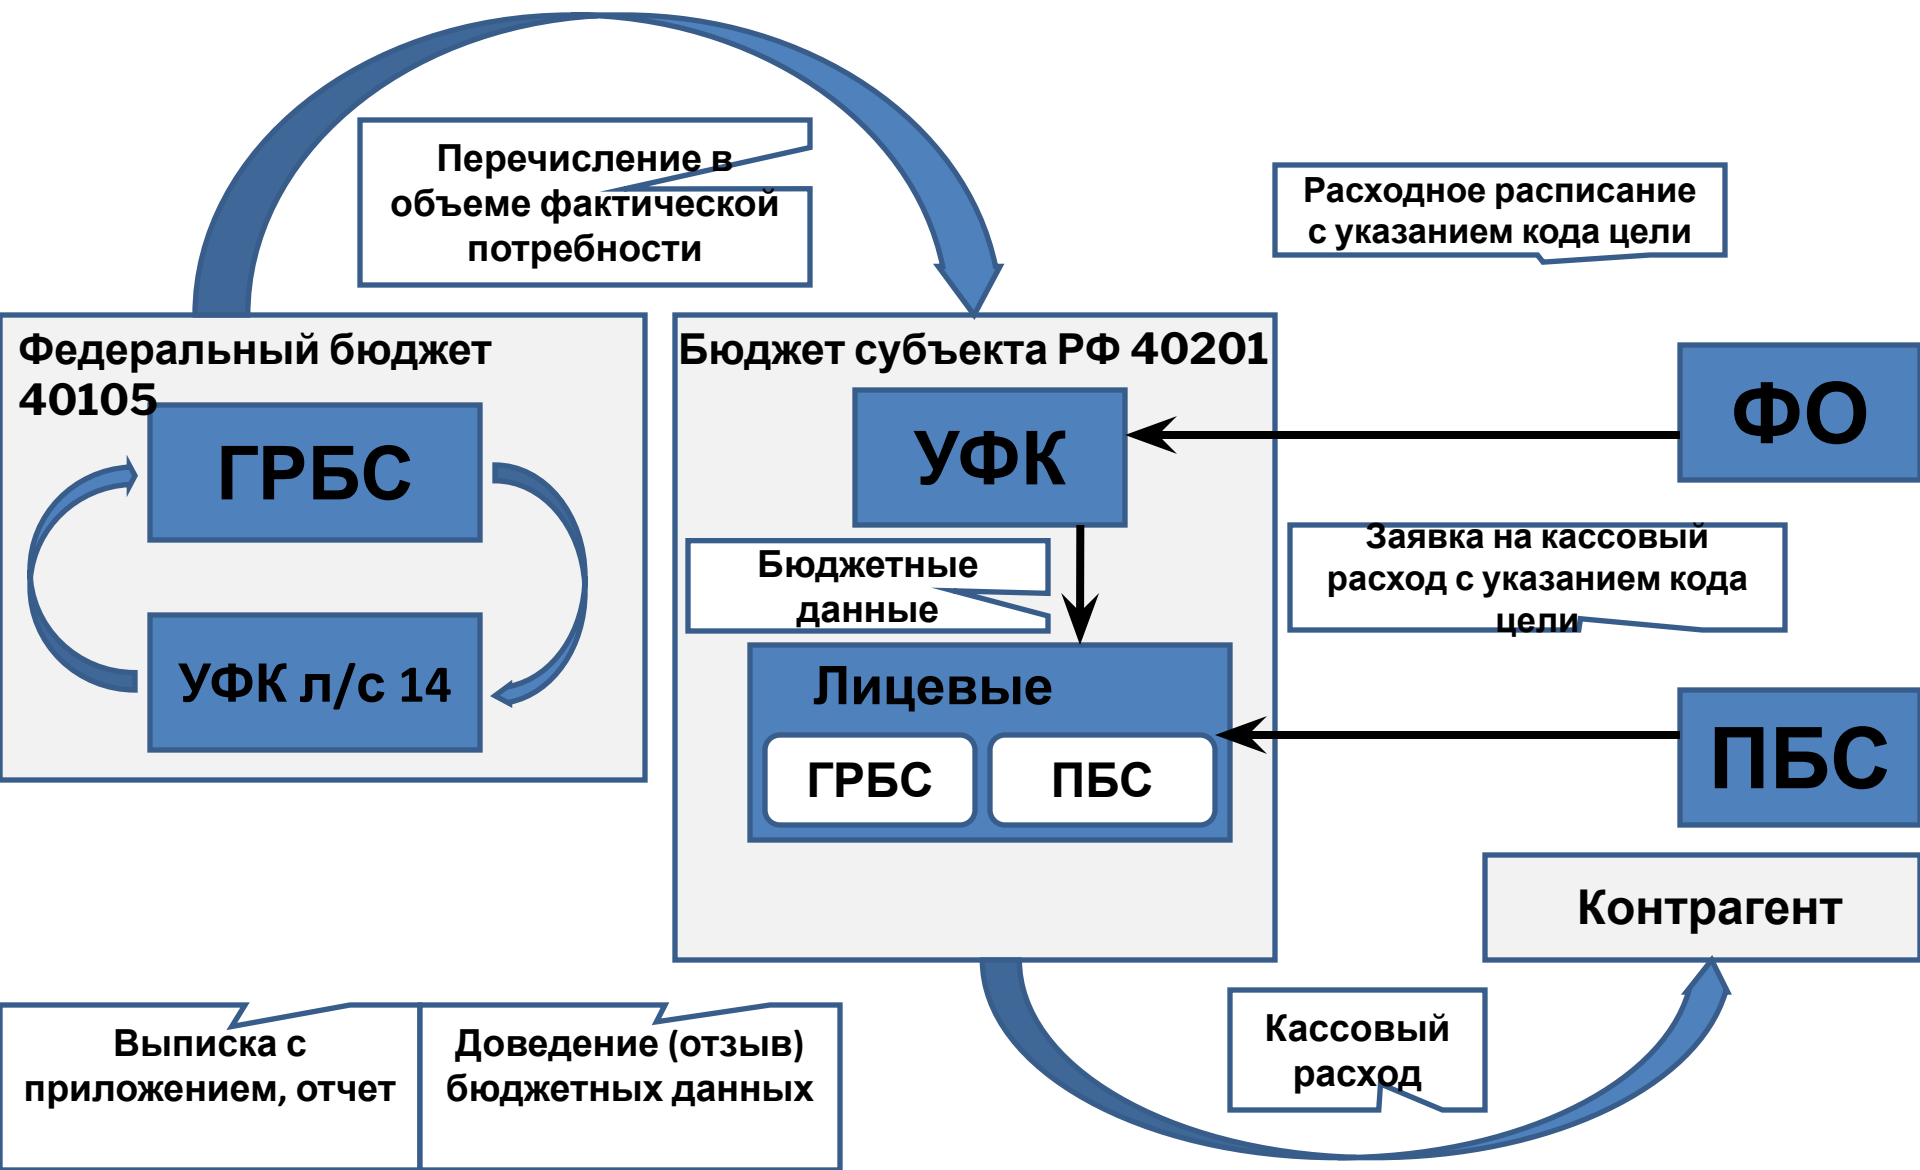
Перечисление в объеме фактической потребности

Расходное расписание с указанием кода цели

Федеральный бюджет 40105

ГРБС

УФК л/с 14

Бюджет субъекта РФ 40201

УФК

ФО

Бюджетные данные

Заявка на кассовый расход с указанием кода цели

Лицевые

ГРБС

ПБС

ПБС

Контрагент

Выписка с приложением, отчет

Доведение (отзыв) бюджетных данных

Кассовый расход